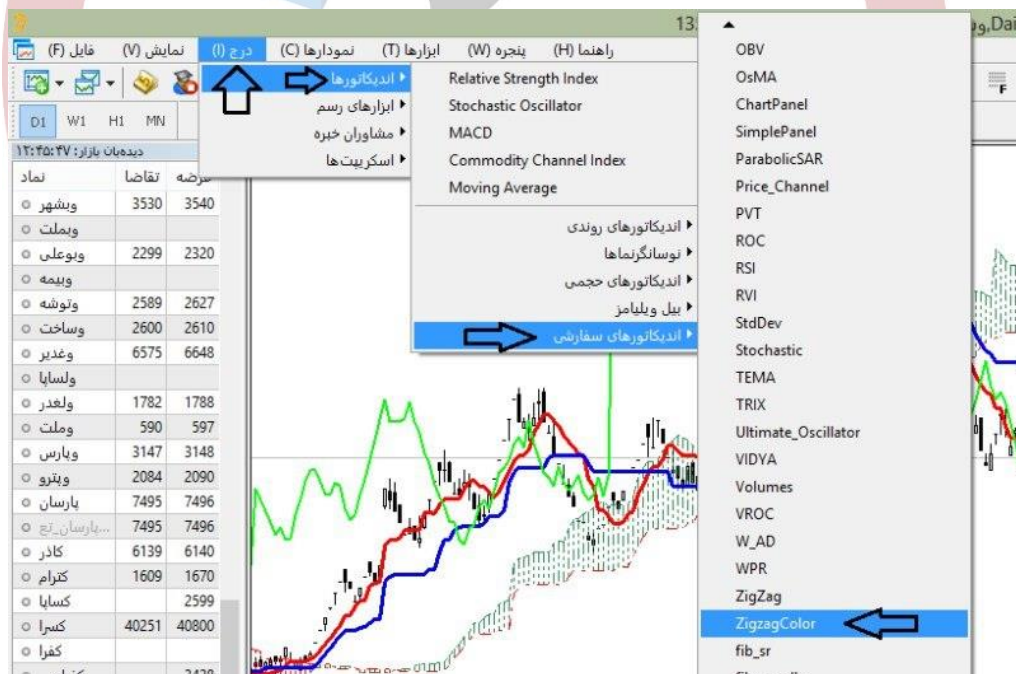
13. ,Dai

فایل (F) نمایش (V) درج (I) نمودارها (C) ابزارها (T) پنجره (W) راهنما (H)

D1 W1 H1 MN

دیده‌بان بازار: ۱۲:۴۵:۴۷

| نماد | تقاضا | عرضه |
|---|---|---|
| وبشهر | 3530 | 3540 |
| وبملت | | |
| وبوعلی | 2299 | 2320 |
| وبیمه | | |
| وتوشه | 2589 | 2627 |
| وساخت | 2600 | 2610 |
| وغدیر | 6575 | 6648 |
| ولساپا | | |
| ولغدر | 1782 | 1788 |
| وملت | 590 | 597 |
| وپارس | 3147 | 3148 |
| وپترو | 2084 | 2090 |
| پارسان | 7495 | 7496 |
| ...پارسان_تج | 7495 | 7496 |
| کاذر | 6139 | 6140 |
| کترام | 1609 | 1670 |
| کساپا | | 2599 |
| کسرا | 40251 | 40800 |
| کفرا | | |

اندیکاتورها
ابزارهای رسم
مشاوران خبره
اسکریپت‌ها

Relative Strength Index
Stochastic Oscillator
MACD
Commodity Channel Index
Moving Average
اندیکاتورهای روندی
نوسانگرنماها
اندیکاتورهای حجمی
بیل ویلیامز
اندیکاتورهای سفارشی

OBV
OsMA
ChartPanel
SimplePanel
ParabolicSAR
Price_Channel
PVT
ROC
RSI
RVI
StdDev
Stochastic
TEMA
TRIX
Ultimate_Oscillator
VIDYA
Volumes
VROC
W_AD
WPR
ZigZag
ZigzagColor
fib_sr